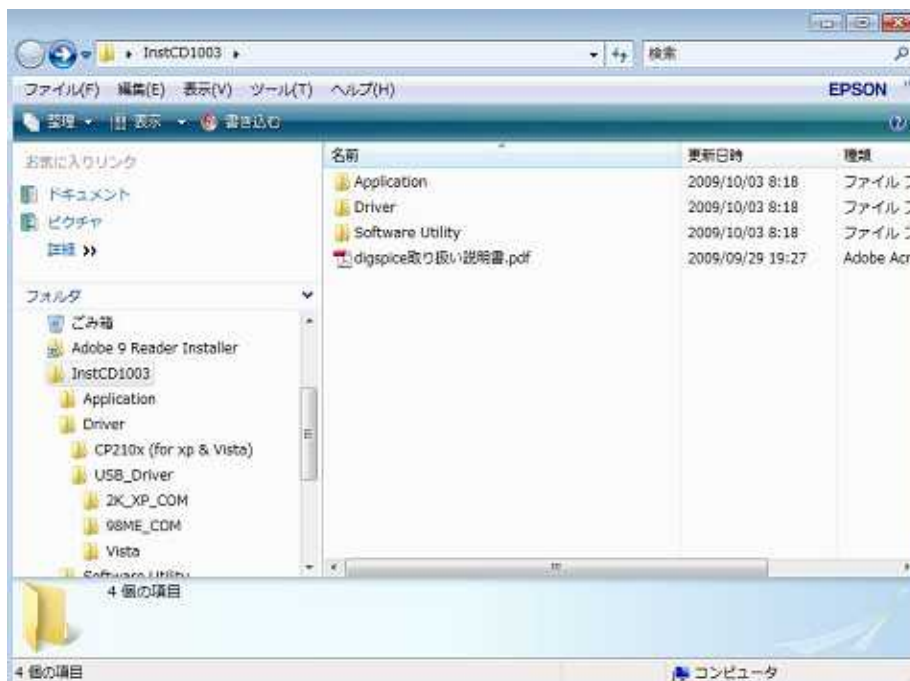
InstCD1003 ▸

検索

ファイル(F) 編集(E) 表示(V) ツール(T) ヘルプ(H)

EPSON

整理 ▾ 表示 ▾ 書き込む

お気に入りリンク

ドキュメント

ピクチャ

詳細 »

フォルダ

ごみ箱

Adobe 9 Reader Installer

InstCD1003

Application

Driver

CP210x (for xp & Vista)

USB_Driver

2K_XP_COM

98ME_COM

Vista

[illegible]

| 名前 | 更新日時 | 種類 |
|---|---|---|
| Application | 2009/10/03 8:18 | ファイル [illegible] |
| Driver | 2009/10/03 8:18 | ファイル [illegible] |
| Software Utility | 2009/10/03 8:18 | ファイル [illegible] |
| digspice取り扱い説明書.pdf | 2009/09/29 19:27 | Adobe Acr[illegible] |

4 個の項目

4 個の項目

コンピュータ